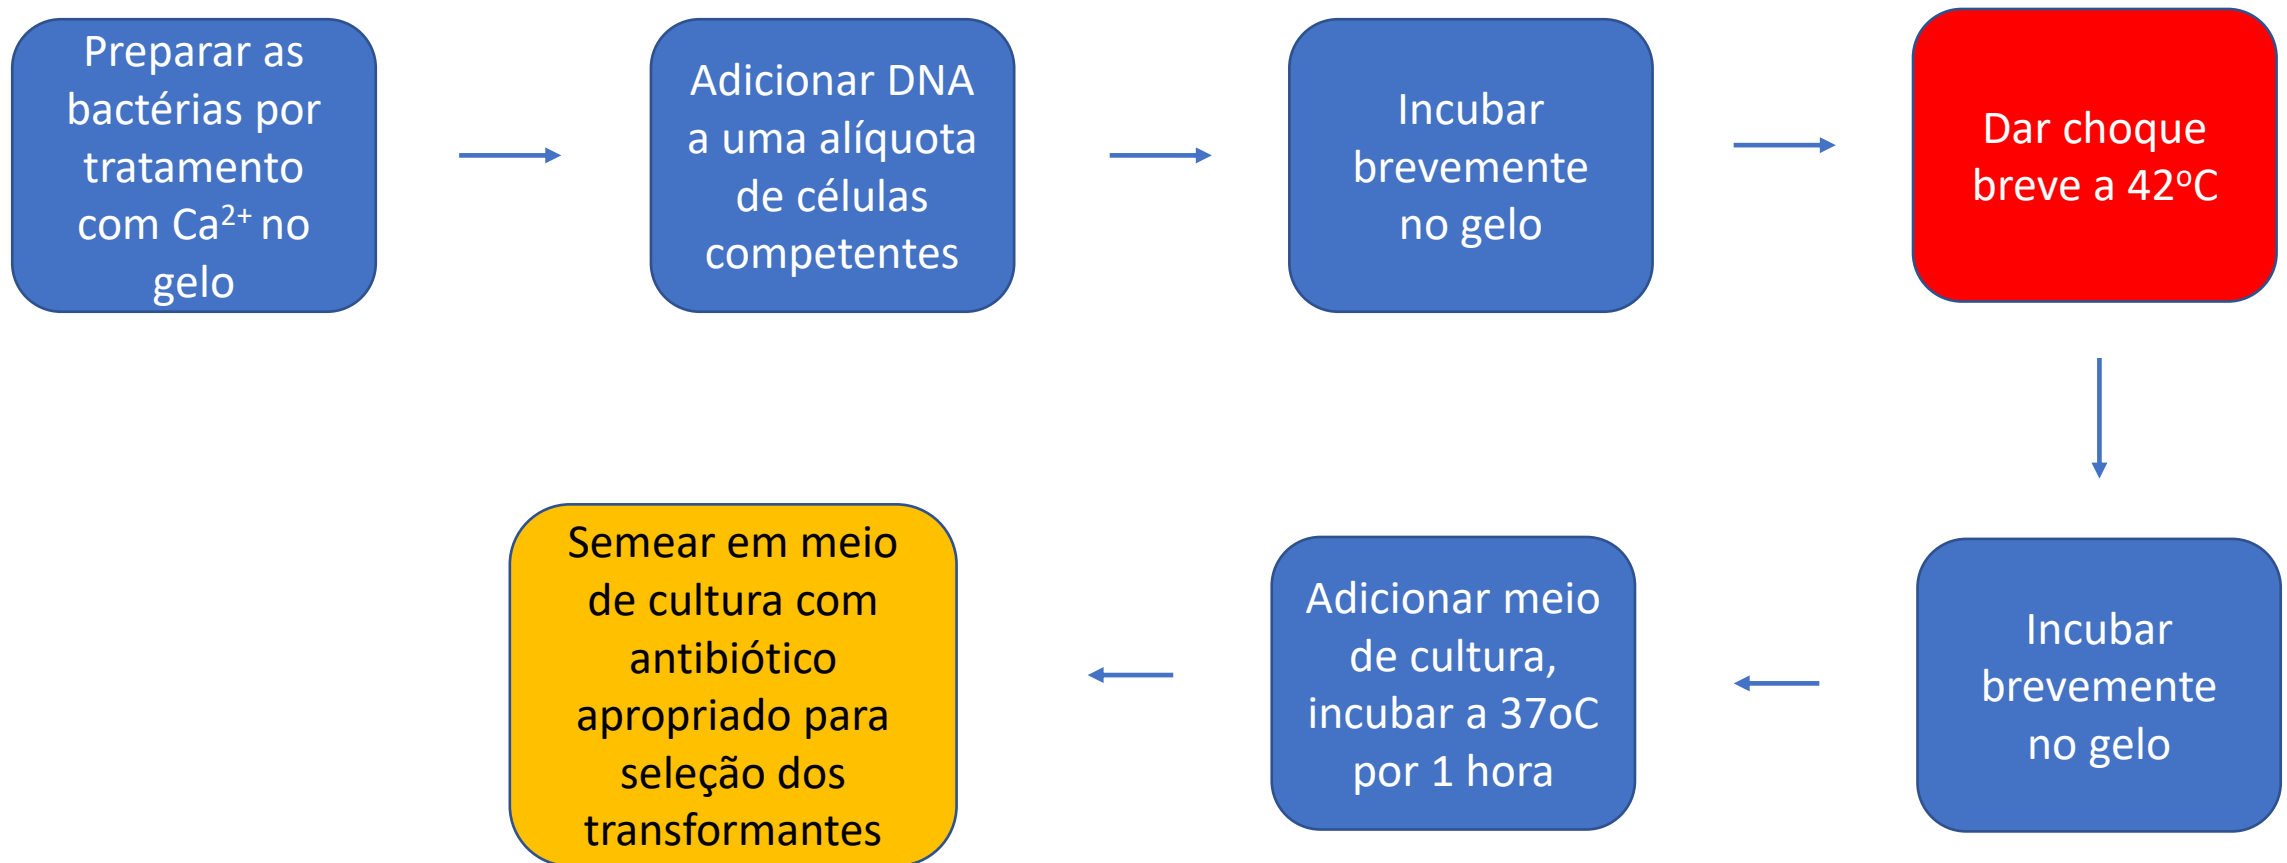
Preparar as bactérias por tratamento com Ca$^{2+}$ no gelo

Adicionar DNA a uma alíquota de células competentes

Incubar brevemente no gelo

Dar choque breve a 42ºC

Incubar brevemente no gelo

Adicionar meio de cultura, incubar a 37oC por 1 hora

Semear em meio de cultura com antibiótico apropriado para seleção dos transformantes